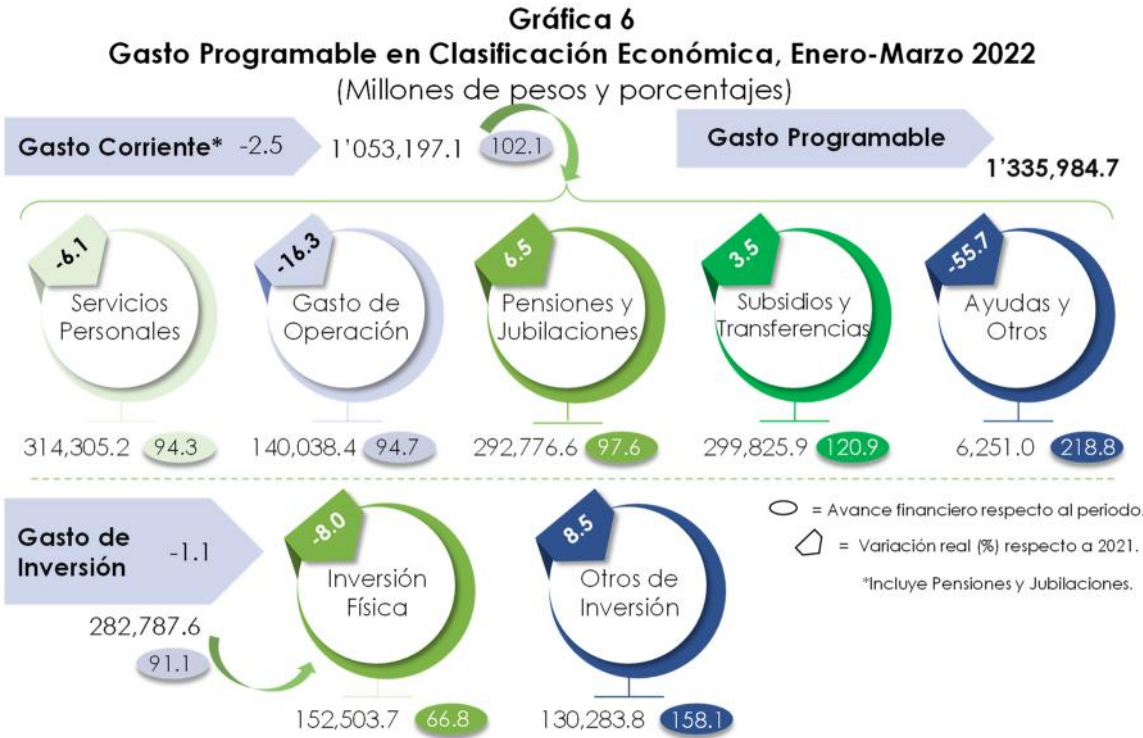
Gráfica 6
Gasto Programable en Clasificación Económica, Enero-Marzo 2022
(Millones de pesos y porcentajes)

Gasto Corriente* -2.5 1'053,197.1 102.1

Gasto Programable
1'335,984.7

-6.1 Servicios Personales
314,305.2 94.3

-16.3 Gasto de Operación
140,038.4 94.7

6.5 Pensiones y Jubilaciones
292,776.6 97.6

3.5 Subsidios y Transferencias
299,825.9 120.9

-55.7 Ayudas y Otros
6,251.0 218.8

Gasto de Inversión -1.1
282,787.6
91.1

-8.0 Inversión Física
152,503.7 66.8

8.5 Otros de Inversión
130,283.8 158.1

= Avance financiero respecto al periodo.
= Variación real (%) respecto a 2021.
*Incluye Pensiones y Jubilaciones.